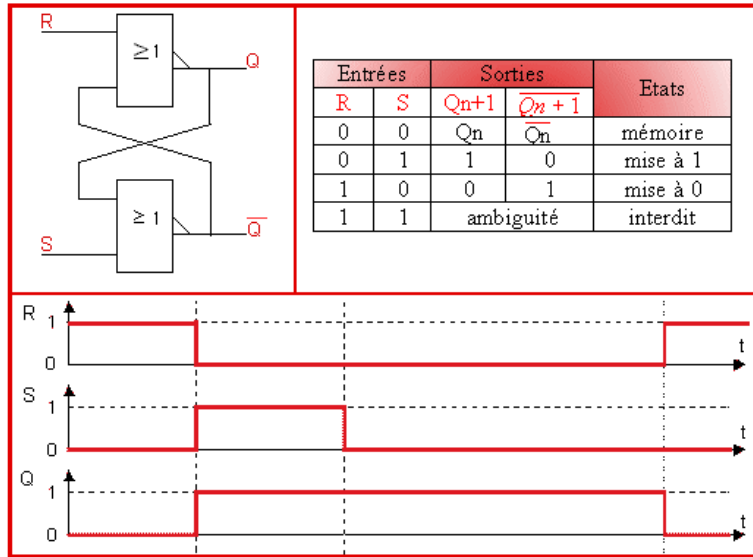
R

$\geq 1$

Q

$\geq 1$

$\overline{Q}$

S

| Entrées | | Sorties | | Etats |
|---|---|---|---|---|
| R | S | Qn+1 | $\overline{Qn+1}$ | |
| 0 | 0 | Qn | $\overline{Qn}$ | mémoire |
| 0 | 1 | 1 | 0 | mise à 1 |
| 1 | 0 | 0 | 1 | mise à 0 |
| 1 | 1 | ambiguité | | interdit |

R
1
0
t

S
1
0
t

Q
1
0
t